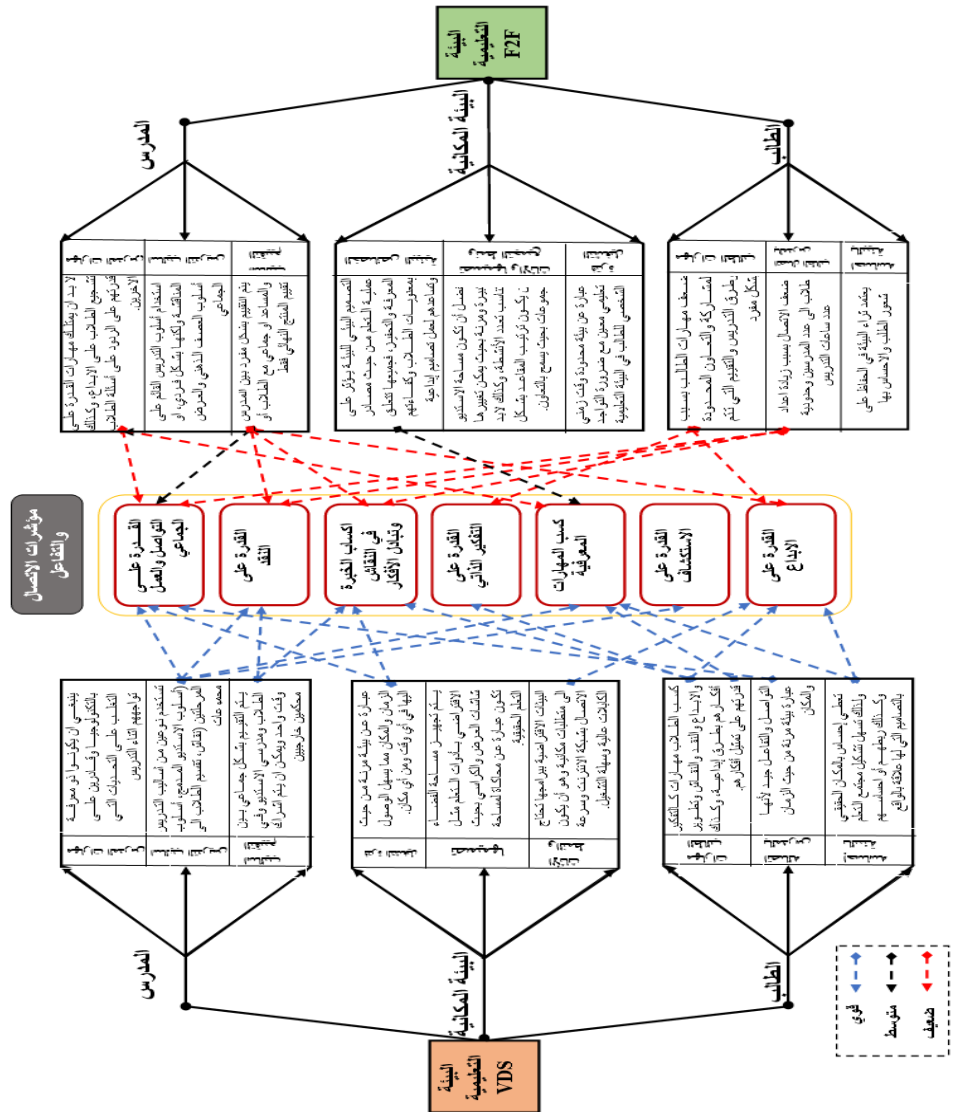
البيئة التعليمية F2F

المدرس

البيئة المكانية

الطالب

لا بد أن يمتلك مهارات القدرة على تشجيع الطلاب على الإبداع، وكذلك قدرتهم على الرد على أسئلة الطلاب الأخرى.

استخدام أسلوب التدريس القائم على المناقشة وكذلك بشكل فردي أو أسلوب العصف الذهني والعرض الجماعي

يتم التقييم بشكل مباشر بين المدرس والمتعلم أو جماعي مع الطلاب أو تقييم المنتج النهائي فقط

التصميم الجيد للبيئة يؤثر على عملية التعلم من حيث مستوى المعرفة والتحفيز، فيجب التفكير بمحتويات الطلاب وكذلك فهم وتساعدهم لعمل تصاميم إبداعية

تحتاج إلى أن تكون مساحة الاستديو كبيرة ومرنة بحيث يمكن تغيير تأثيث وتعدد الأنشطة وكذلك لابد أن يكون ترتيب المقاعد بشكل مجموعات بحيث يسمح بالتعاون.

عبارة عن بيئة محدودة وقت زمني تعليمي محدد مع ضرورة التواجد الشخصي للطالب في البيئة التعليمية

ضعف مهارات الطالب بسبب المشاركة والتعاون المحدود بطرق التدريس والتقييم التي تتم بشكل مقيد

ضعف الاتصال بسبب زيادة أعداد الطلاب إلى عدد المدرسين ومحدودية عدد ساعات التدريس

يعتمد على راحة البيئة في الحفاظ على تحفيز الطلاب والاحساس بها

مؤشرات الاتصال والتفاعل

القدرة على التواصل والعمل الجماعي

القدرة على النقد

اكتساب الخبرة في النقاش وتبادل الأفكار

القدرة على التفكير الذاتي

كسب المهارات المعرفية

القدرة على الاستكشاف

القدرة على الإبداع

ينبغي أن يكون أو معرفة بالتكنولوجيا وقادرين على التغلب على التحديات التي تواجههم أثناء التدريس

استخدام نوعين من أساليب التدريس (أسلوب الاستديو المصحح، أسلوب المراجعات (نقاش، تقسيم الطلاب إلى مجموعات

يتم التقييم بشكل جماعي بين الطلاب ومدرسي الاستديو وفي وقت واحد ويمكن أن يتم إشراك محكمين خارجيين

عبارة عن بيئة مرنة من حيث الزمان والمكان مما يسهل الوصول إليها في أي وقت ومن أي مكان.

يتم تجهيز مساحة الفضاء الافتراضي بأدوات التعلم مثل شاشات العرض والكراسي بحيث تكون عبارة عن محاكاة للمساحة التعلم الحقيقية.

البيئات الافتراضية بين المدمجة تحتاج إلى متطلبات مكانية وهي أن يكون الاتصال بشبكة الانترنت وسرعة الكابلات عالية وسهلة التشغيل.

كسب الطالب مهارات كالتفكير والإبداع والنقد والنقاش وتطوير أفكارهم بطرق إبداعية، وكذلك قدرتهم على تمثيل أفكارهم.

التواصل والتفاعل جيد لأنها عبارة بيئة مرنة من حيث الزمان والمكان

تعطي إحساس بالمكان الحقيقي وذلك تسهل بشكل مجتمع التعلم وكذلك زيادتهم وإحساسهم بالتصاميم التي لها علاقة بالواقع

المدرس

البيئة المكانية

الطالب

قوي

متوسط

ضعيف

البيئة التعليمية VDS